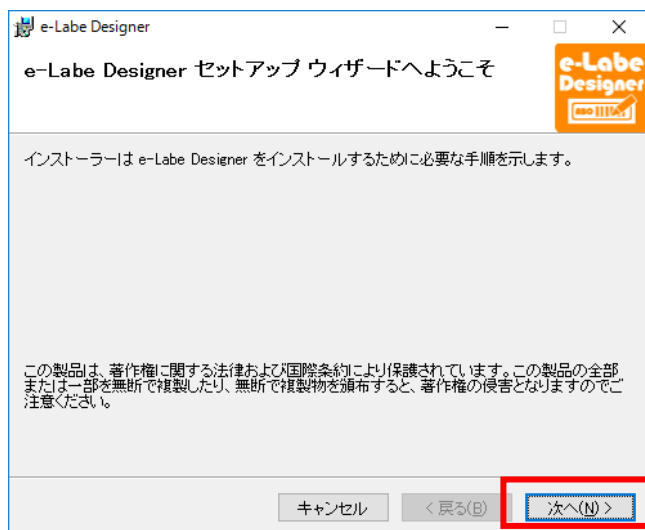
e-Labe Designer

e-Labe Designer セットアップ ウィザードへようこそ

e-Labe Designer

インストーラーは e-Labe Designer をインストールするために必要な手順を示します。

この製品は、著作権に関する法律および国際条約により保護されています。この製品の全部または一部を無断で複製したり、無断で複製物を頒布すると、著作権の侵害となりますのでご注意ください。

キャンセル　< 戻る(B)　次へ(N) >